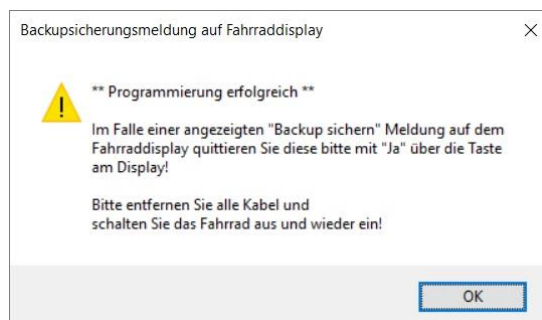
Backupsicherungsmeldung auf Fahrraddisplay

** Programmierung erfolgreich **

Im Falle einer angezeigten "Backup sichern" Meldung auf dem Fahrraddisplay quittieren Sie diese bitte mit "Ja" über die Taste am Display!

Bitte entfernen Sie alle Kabel und schalten Sie das Fahrrad aus und wieder ein!

OK